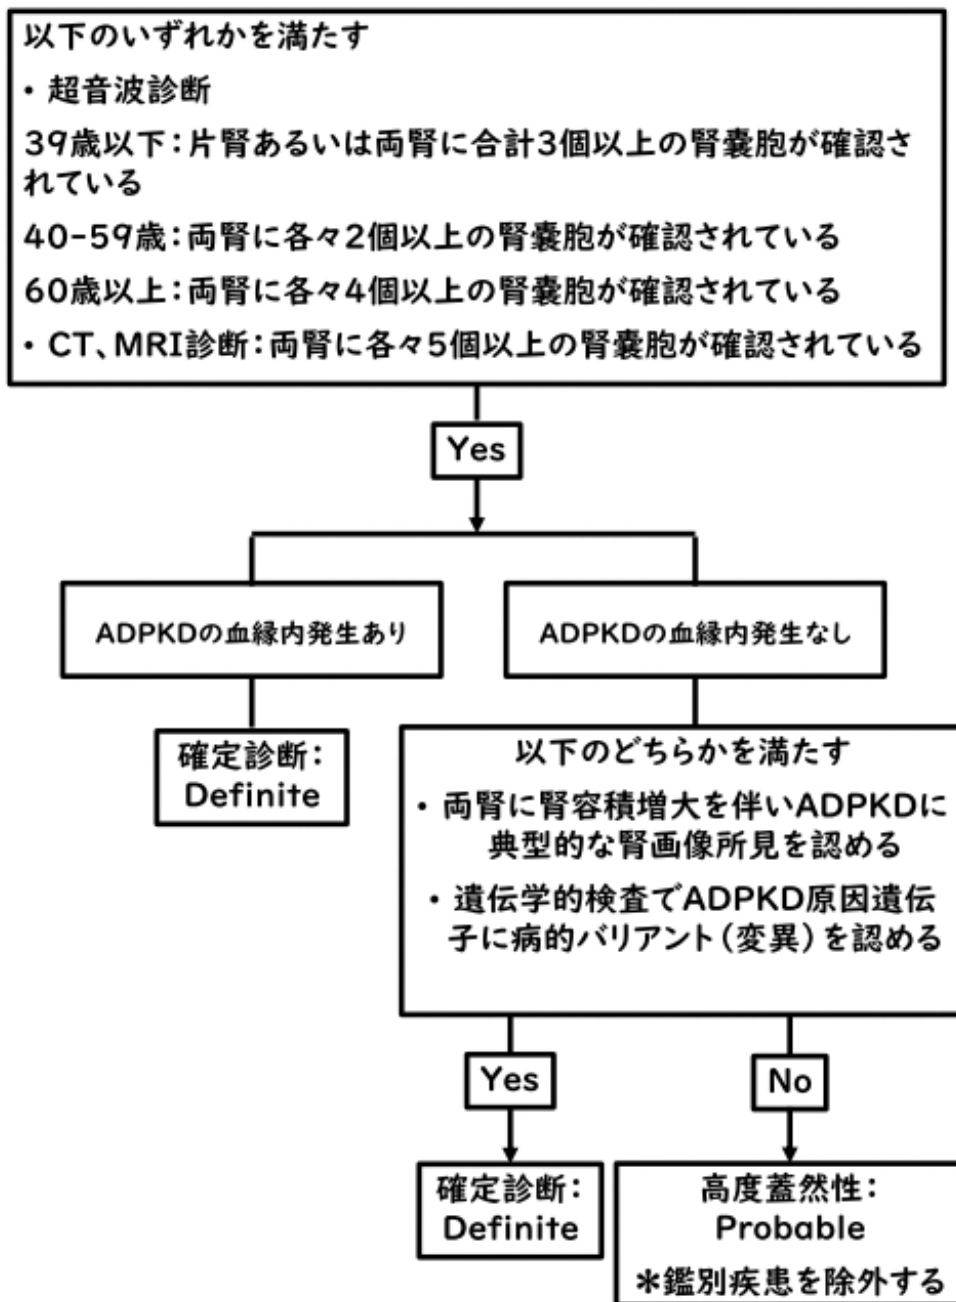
以下のいずれかを満たす

・超音波診断

39歳以下：片腎あるいは両腎に合計3個以上の腎嚢胞が確認されている

40-59歳：両腎に各々2個以上の腎嚢胞が確認されている

60歳以上：両腎に各々4個以上の腎嚢胞が確認されている

・CT、MRI診断：両腎に各々5個以上の腎嚢胞が確認されている

Yes

ADPKDの血縁内発生あり

ADPKDの血縁内発生なし

確定診断：Definite

以下のどちらかを満たす

・両腎に腎容積増大を伴いADPKDに典型的な腎画像所見を認める

・遺伝学的検査でADPKD原因遺伝子に病的バリアント（変異）を認める

Yes

No

確定診断：Definite

高度蓋然性：Probable

＊鑑別疾患を除外する